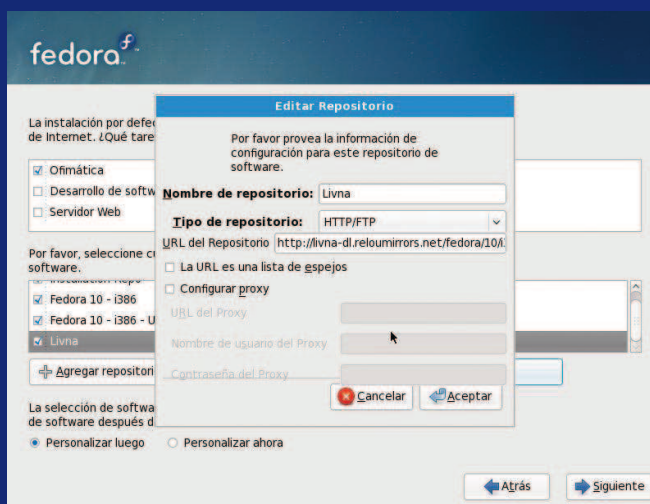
fedora

La instalación por defec
de Internet. ¿Qué tare

☑ Ofimática
☐ Desarrollo de softw
☐ Servidor Web

Por favor, seleccione cu
software.

Installation Repo
☑ Fedora 10 - i386
☑ Fedora 10 - i386 - U
☑ Livna

Agregar repositori

La selección de softwa
de software después d

Personalizar luego
Personalizar ahora

Editar Repositorio

Por favor provea la información de configuración para este repositorio de software.

Nombre de repositorio: Livna

Tipo de repositorio: HTTP/FTP

URL del Repositorio http://livna-dl.reloumirrors.net/fedora/10/i

☐ La URL es una lista de espejos

☐ Configurar proxy

URL del Proxy

Nombre de usuario del Proxy

Contraseña del Proxy

Cancelar
Aceptar

Atrás
Siguiente